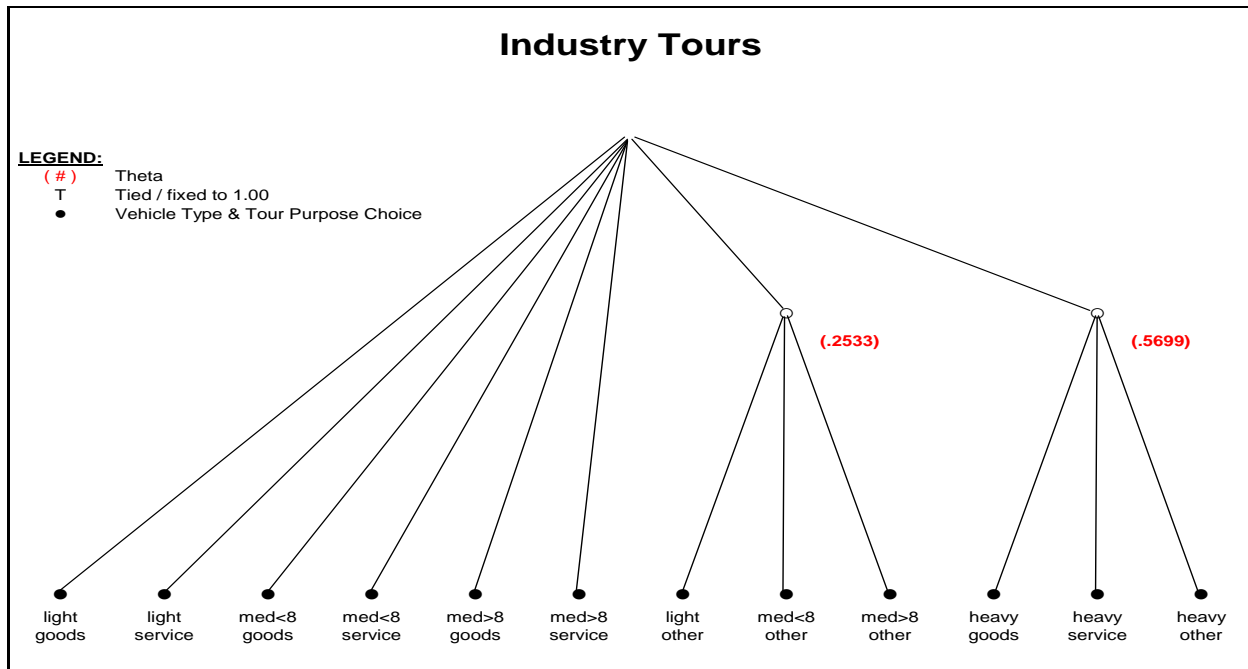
Industry Tours

LEGEND:
( # ) Theta
T Tied / fixed to 1.00
● Vehicle Type & Tour Purpose Choice

(.2533)

(.5699)

light goods
light service
med<8 goods
med<8 service
med>8 goods
med>8 service
light other
med<8 other
med>8 other
heavy goods
heavy service
heavy other